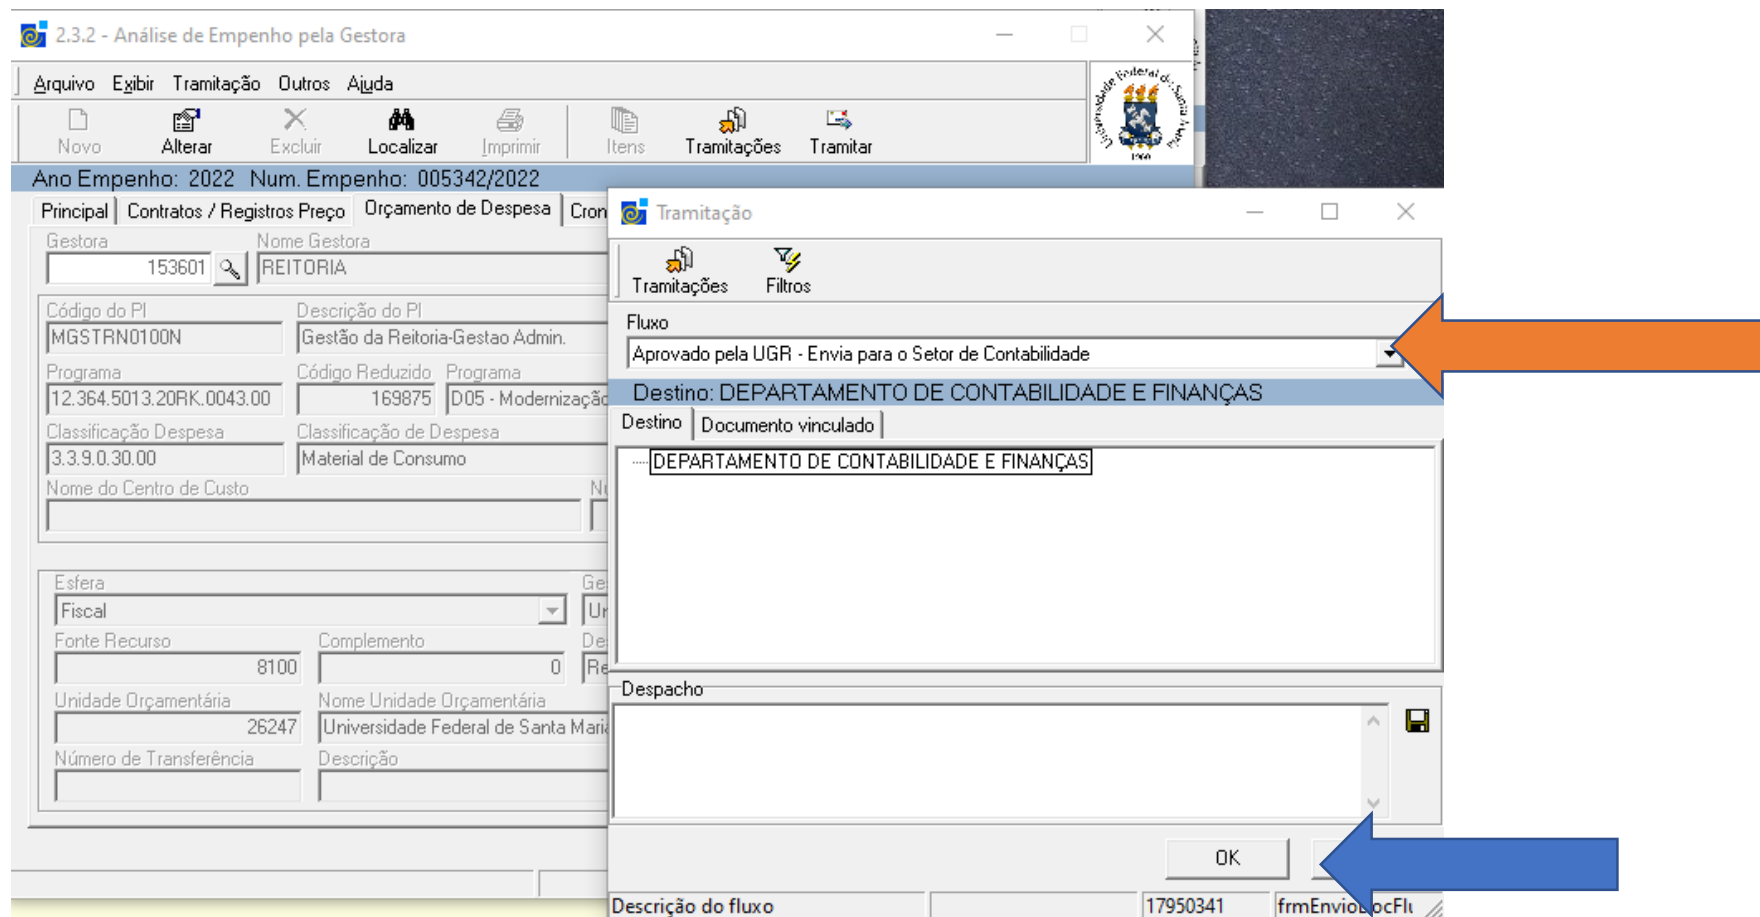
2.3.2 - Análise de Empenho pela Gestora

Arquivo Exibir Tramitação Outros Ajuda

Novo Alterar Excluir Localizar Imprimir Itens Tramitações Tramitar

Ano Empenho: 2022 Num. Empenho: 005342/2022

Principal | Contratos / Registros Preço | Orçamento de Despesa | Cron

Gestora
153601
Nome Gestora
REITORIA

Código do PI
MGSTRN0100N
Descrição do PI
Gestão da Reitoria-Gestao Admin.

Programa
12.364.5013.20RK.0043.00
Código Reduzido
169875
Programa
D05 - Modernizaçã

Classificação Despesa
3.3.9.0.30.00
Classificação de Despesa
Material de Consumo

Nome do Centro de Custo
Nı

Esfera
Fiscal
Ge
Ur

Fonte Recurso
8100
Complemento
0
De
Re

Unidade Orçamentária
26247
Nome Unidade Orçamentária
Universidade Federal de Santa Mari

Número de Transferência
Descrição

Tramitação

Tramitações Filtros

Fluxo
Aprovado pela UGR - Envia para o Setor de Contabilidade

Destino: DEPARTAMENTO DE CONTABILIDADE E FINANÇAS

Destino | Documento vinculado

DEPARTAMENTO DE CONTABILIDADE E FINANÇAS

Despacho

OK

Descrição do fluxo | 17950341 | frmEnvio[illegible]ocFlı